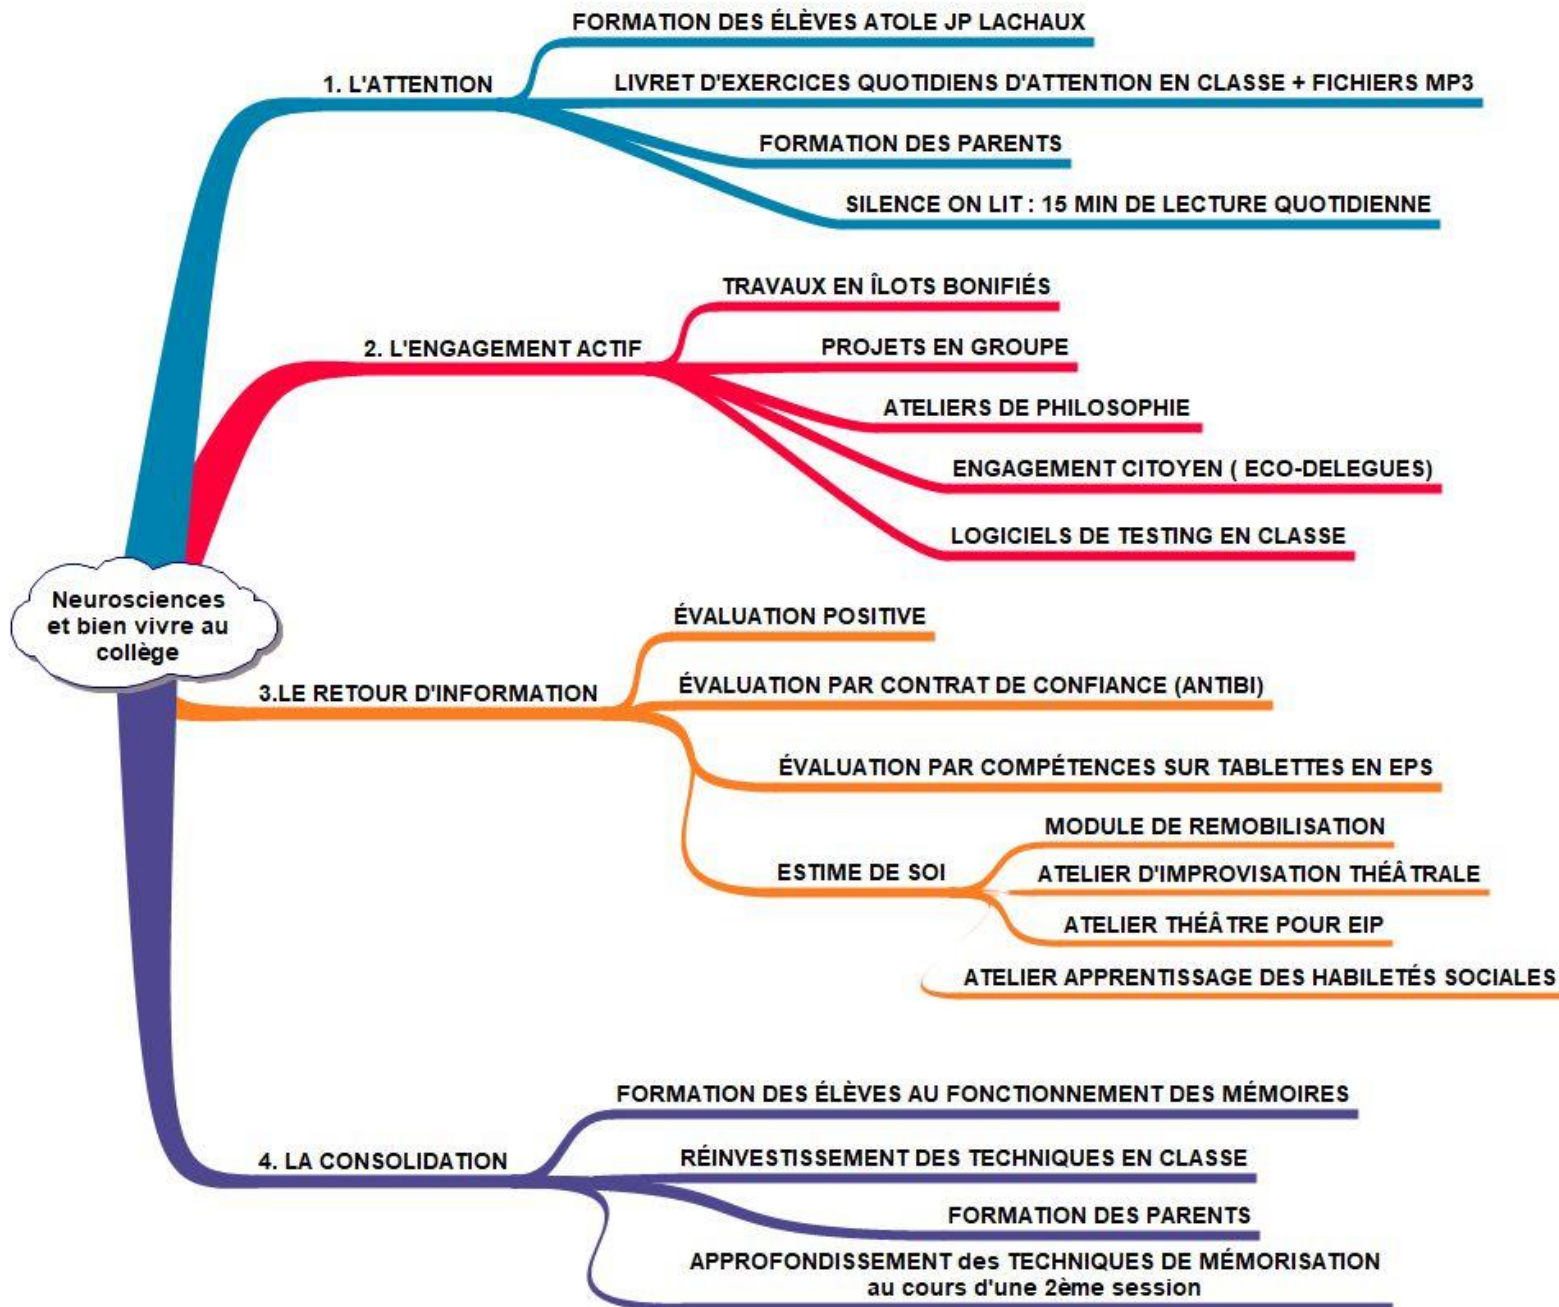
Neurosciences et bien vivre au collège

1. L'ATTENTION

FORMATION DES ÉLÈVES ATOLE JP LACHAUX

LIVRET D'EXERCICES QUOTIDIENS D'ATTENTION EN CLASSE + FICHIERS MP3

FORMATION DES PARENTS

SILENCE ON LIT : 15 MIN DE LECTURE QUOTIDIENNE

2. L'ENGAGEMENT ACTIF

TRAVAUX EN ÎLOTS BONIFIÉS

PROJETS EN GROUPE

ATELIERS DE PHILOSOPHIE

ENGAGEMENT CITOYEN ( ECO-DELEGUES)

LOGICIELS DE TESTING EN CLASSE

3.LE RETOUR D'INFORMATION

ÉVALUATION POSITIVE

ÉVALUATION PAR CONTRAT DE CONFIANCE (ANTIBI)

ÉVALUATION PAR COMPÉTENCES SUR TABLETTES EN EPS

ESTIME DE SOI

MODULE DE REMOBILISATION

ATELIER D'IMPROVISATION THÉÂTRALE

ATELIER THÉÂTRE POUR EIP

ATELIER APPRENTISSAGE DES HABILETÉS SOCIALES

4. LA CONSOLIDATION

FORMATION DES ÉLÈVES AU FONCTIONNEMENT DES MÉMOIRES

RÉINVESTISSEMENT DES TECHNIQUES EN CLASSE

FORMATION DES PARENTS

APPROFONDISSEMENT des TECHNIQUES DE MÉMORISATION au cours d'une 2ème session